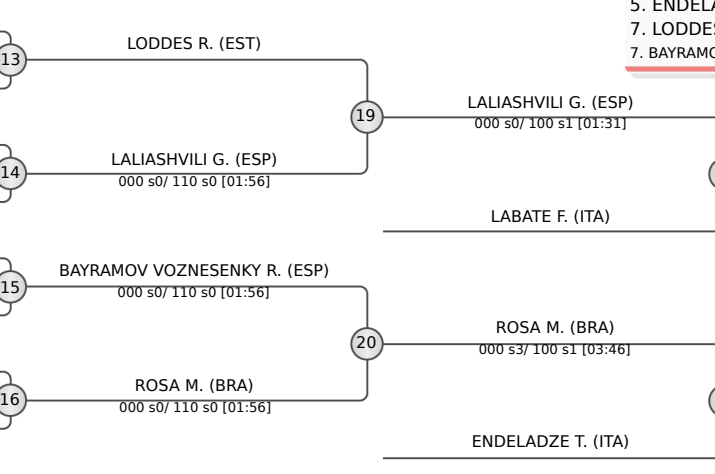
5. ENDELA
7. LODDES
7. BAYRAMO

13
LODDES R. (EST)

19
LALIASHVILI G. (ESP)
000 s0/ 100 s1 [01:31]

14
LALIASHVILI G. (ESP)
000 s0/ 110 s0 [01:56]

LABATE F. (ITA)

15
BAYRAMOV VOZNESENKY R. (ESP)
000 s0/ 110 s0 [01:56]

20
ROSA M. (BRA)
000 s3/ 100 s1 [03:46]

16
ROSA M. (BRA)
000 s0/ 110 s0 [01:56]

ENDELADZE T. (ITA)